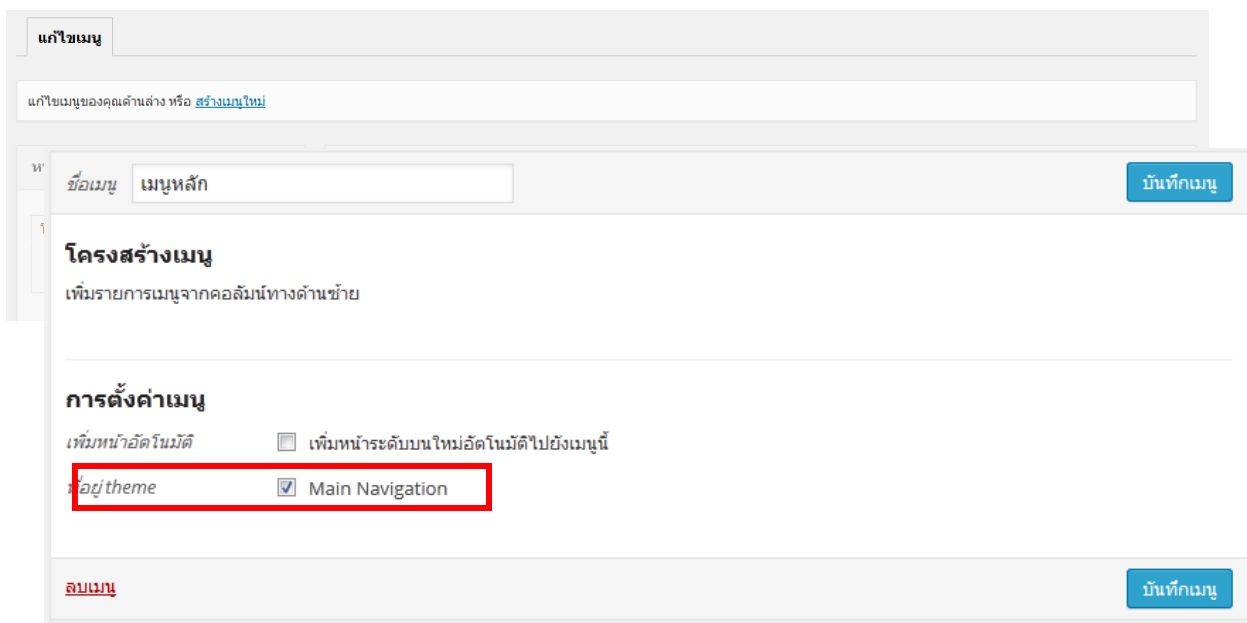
แก้ไขเมนู

แก้ไขเมนูของคุณด้านล่าง หรือ สร้างเมนูใหม่

ชื่อเมนู เมนูหลัก

บันทึกเมนู

โครงสร้างเมนู

เพิ่มรายการเมนูจากคอลัมน์ทางด้านซ้าย

การตั้งค่าเมนู

เพิ่มหน้าอัตโนมัติ เพิ่มหน้าระดับบนใหม่อัตโนมัติไปยังเมนูนี้

ที่อยู่ theme Main Navigation

ลบเมนู

บันทึกเมนู